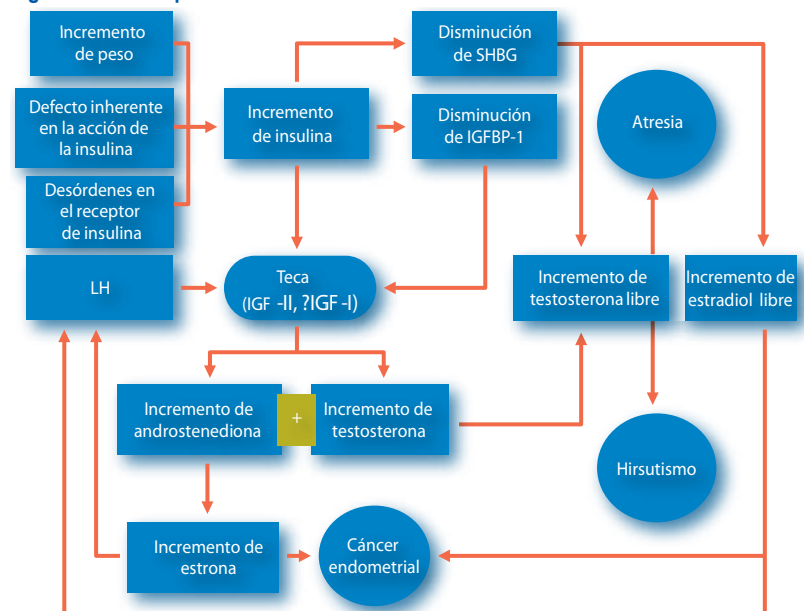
Incremento de peso

Defecto inherente en la acción de la insulina

Desórdenes en el receptor de insulina

LH

Incremento de insulina

Disminución de SHBG

Disminución de IGFBP-1

Atresia

Teca (IGF -II, ?IGF -I)

Incremento de testosterona libre

Incremento de estradiol libre

Incremento de androstenediona

+

Incremento de testosterona

Hirsutismo

Incremento de estrona

Cáncer endometrial